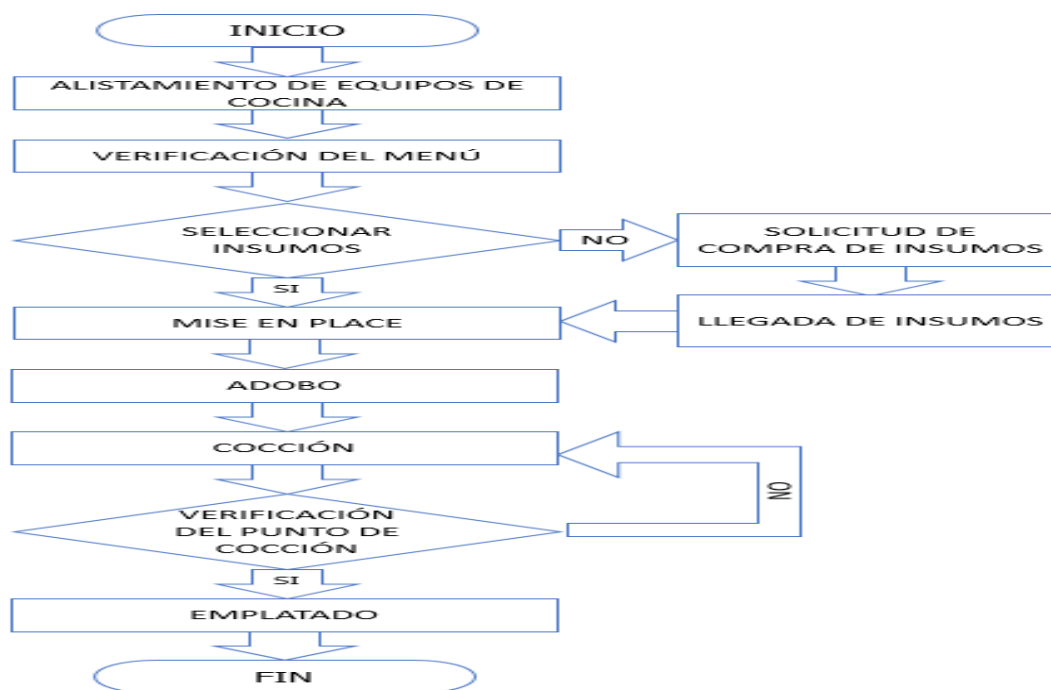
INICIO

ALISTAMIENTO DE EQUIPOS DE COCINA

VERIFICACIÓN DEL MENÚ

SELECCIONAR INSUMOS

NO

SOLICITUD DE COMPRA DE INSUMOS

SI

MISE EN PLACE

LLEGADA DE INSUMOS

ADOBO

COCCIÓN

NO

VERIFICACIÓN DEL PUNTO DE COCCIÓN

SI

EMPLATADO

FIN